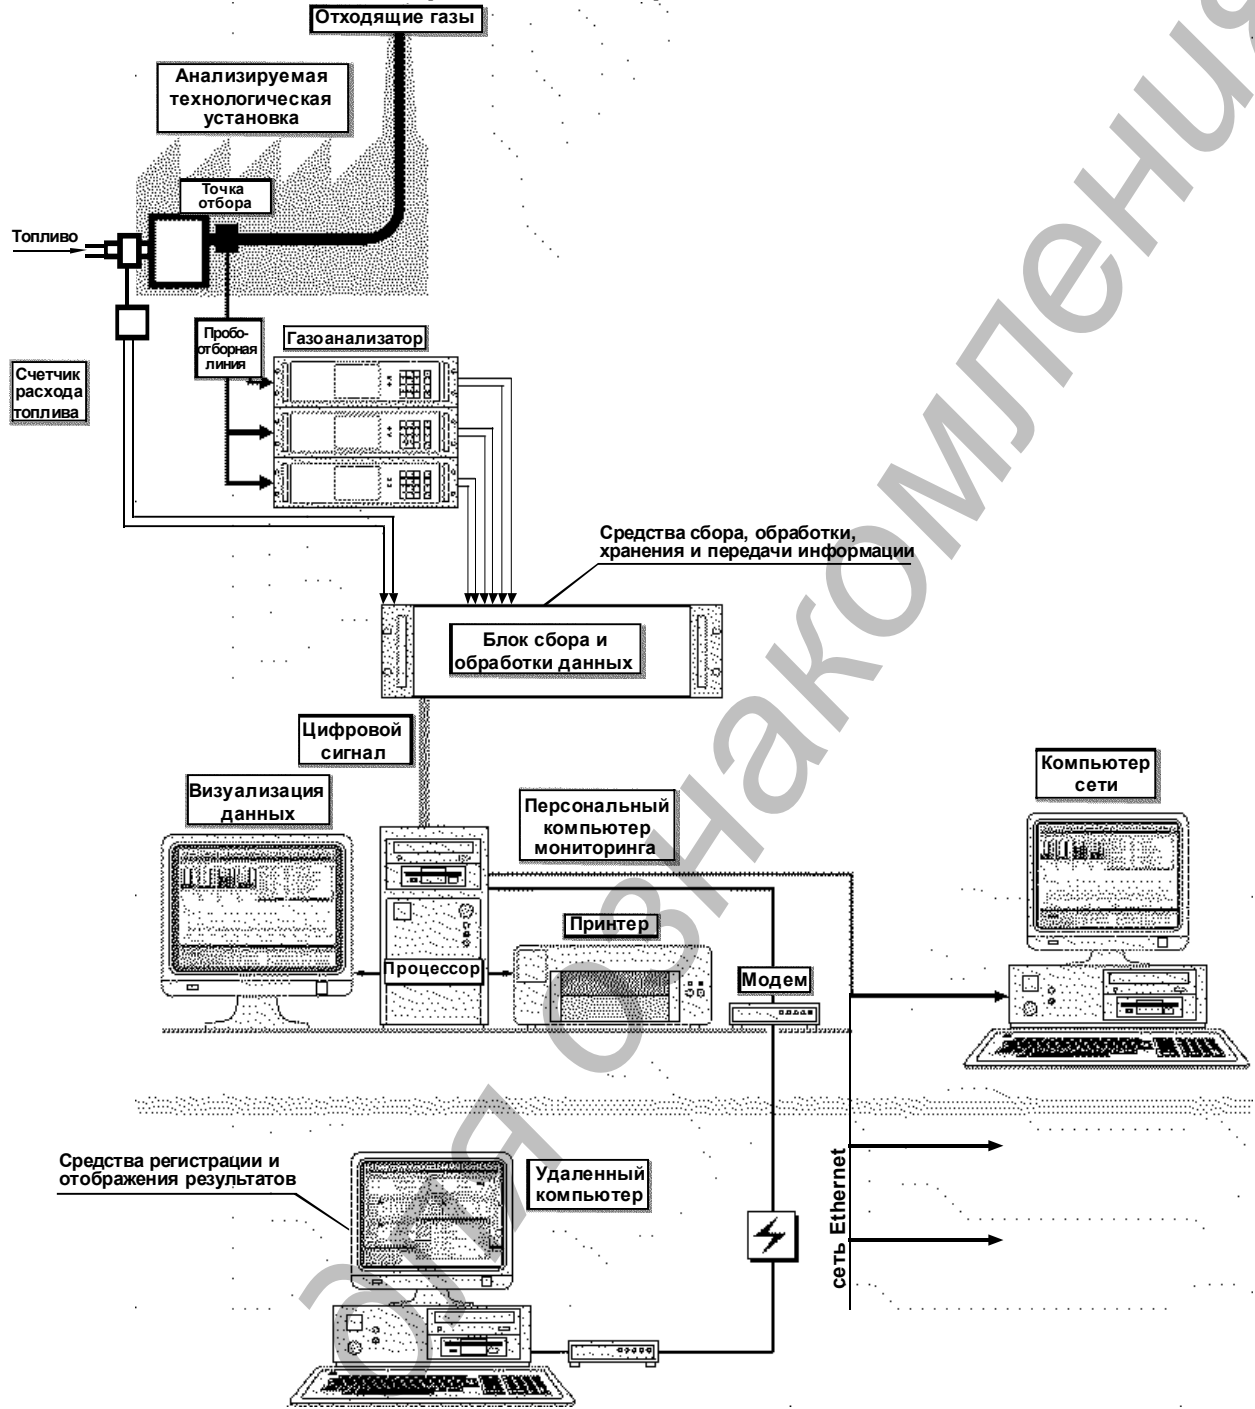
Отходящие газы

Анализируемая технологическая установка

Точка отбора

Топливо

Счетчик расхода топлива

Пробоотборная линия

Газоанализатор

Средства сбора, обработки, хранения и передачи информации

Блок сбора и обработки данных

Цифровой сигнал

Визуализация данных

Персональный компьютер мониторинга

Компьютер сети

Принтер

Процессор

Модем

Средства регистрации и отображения результатов

Удаленный компьютер

сеть Ethernet

для ознакомления